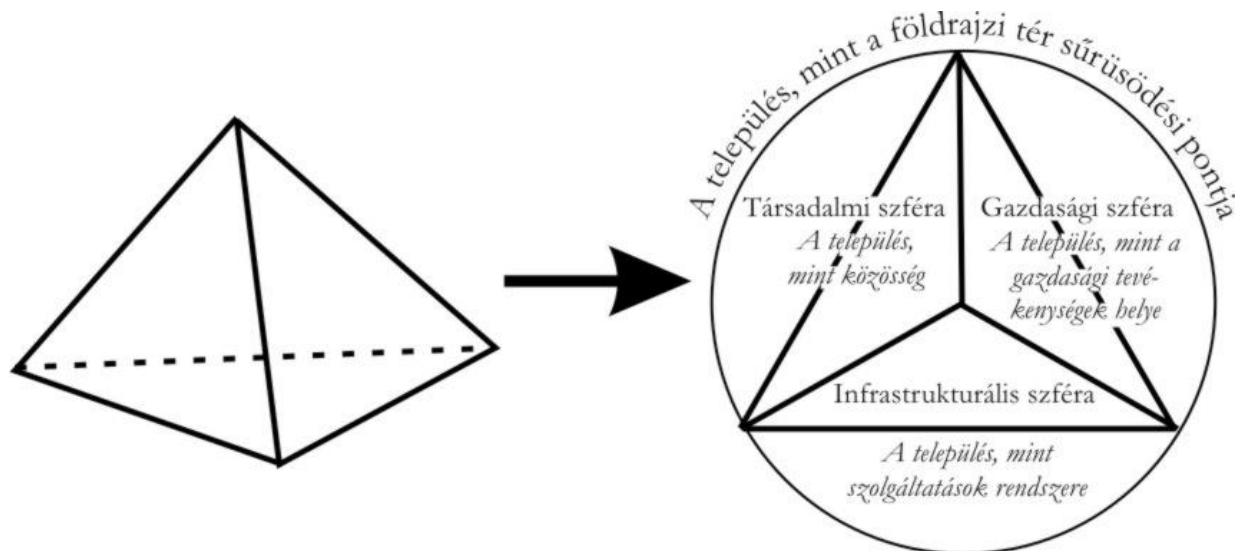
A település, mint a földrajzi tér sűrűsödési pontja

Társadalmi szféra
A település, mint közösség

Gazdasági szféra
A település, mint a gazdasági tevékenységek helye

Infrastrukturális szféra

A település, mint szolgáltatások rendszere